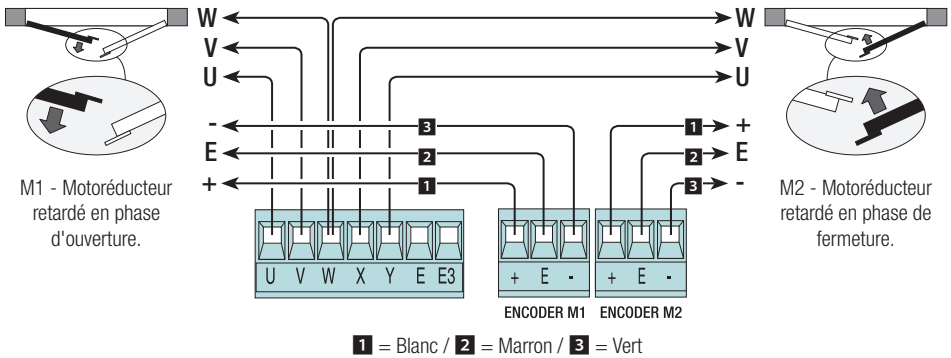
W
V
U
-
E
+
3
2
1

W
V
U
+
E
-
1
2
3

M1 - Motoréducteur retardé en phase d'ouverture.

M2 - Motoréducteur retardé en phase de fermeture.

U V W X Y E E3

+ E -
ENCODER M1

+ E -
ENCODER M2

1 = Blanc / 2 = Marron / 3 = Vert